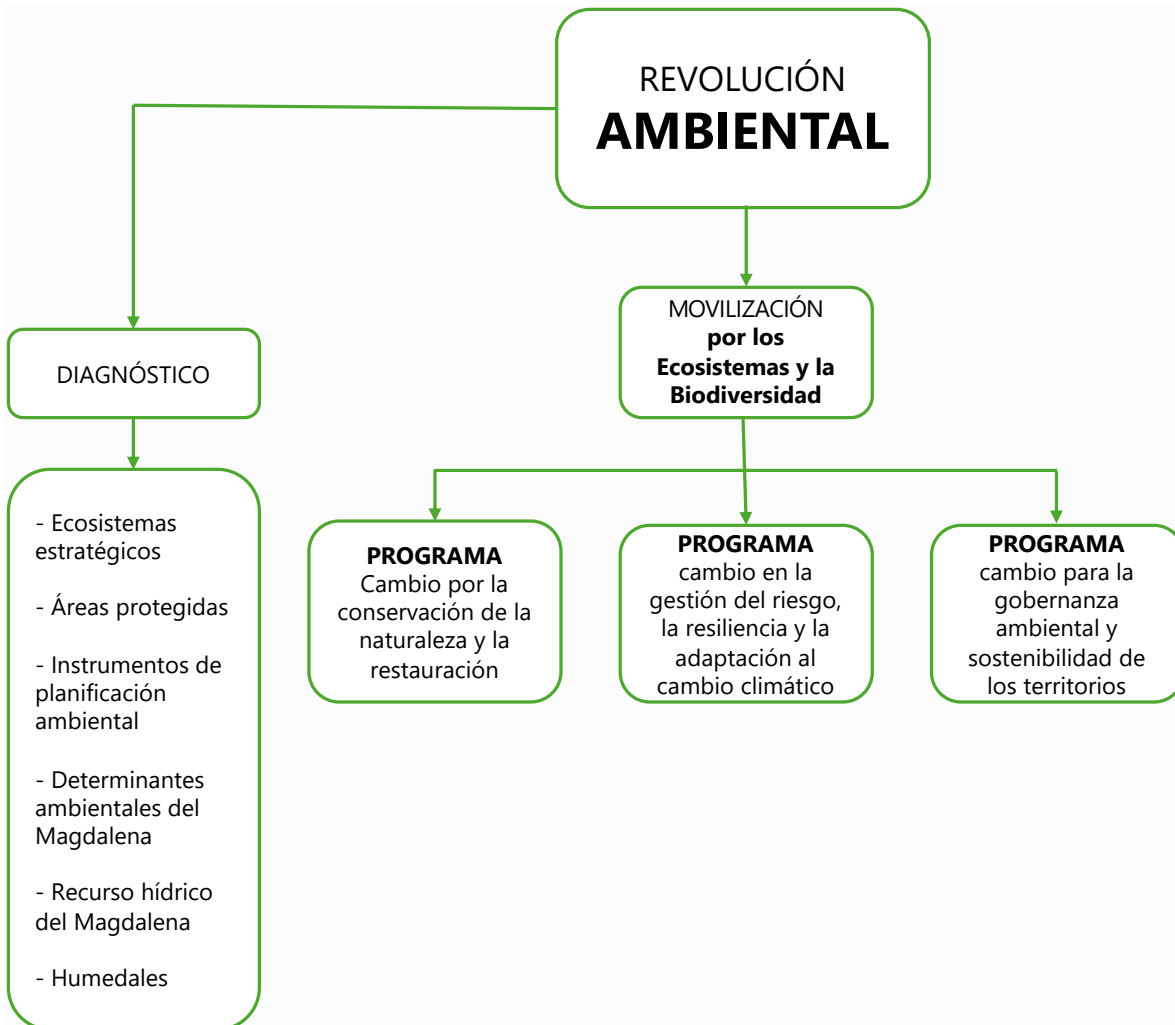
REVOLUCIÓN
**AMBIENTAL**

DIAGNÓSTICO

- Ecosistemas estratégicos

- Áreas protegidas

- Instrumentos de planificación ambiental

- Determinantes ambientales del Magdalena

- Recurso hídrico del Magdalena

- Humedales

MOVILIZACIÓN
**por los Ecosistemas y la Biodiversidad**

**PROGRAMA**
Cambio por la conservación de la naturaleza y la restauración

**PROGRAMA**
cambio en la gestión del riesgo, la resiliencia y la adaptación al cambio climático

**PROGRAMA**
cambio para la gobernanza ambiental y sostenibilidad de los territorios